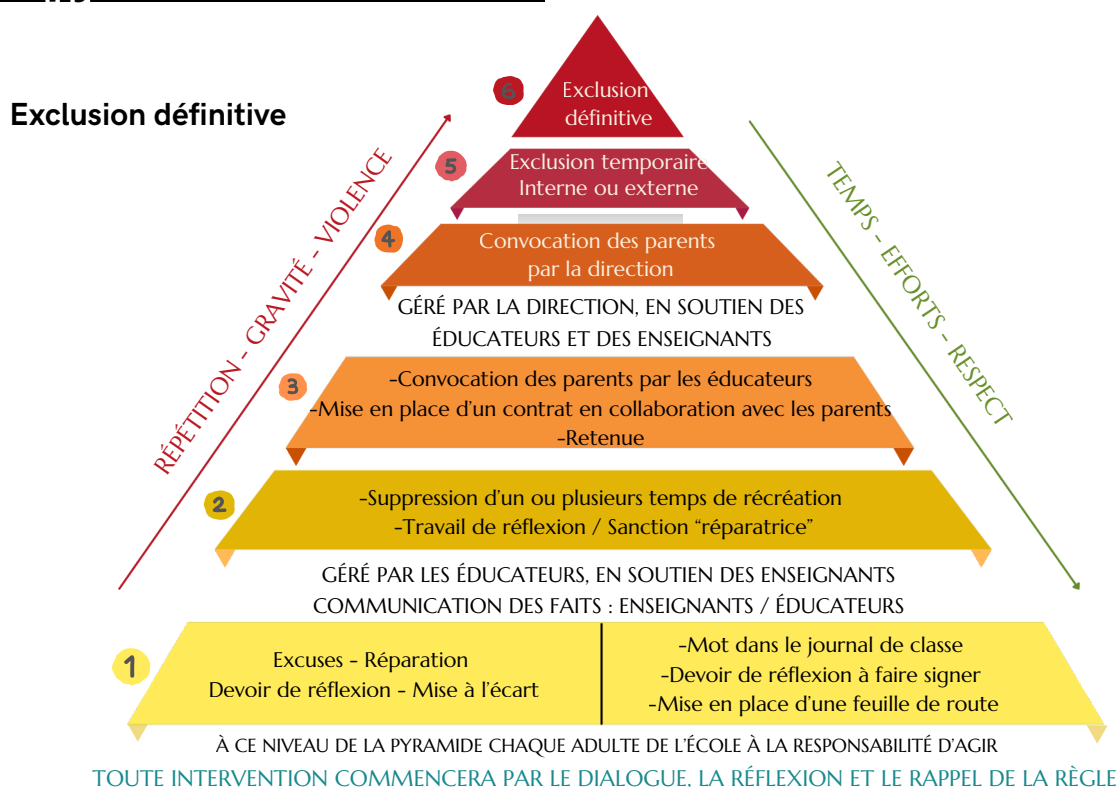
Exclusion définitive

RÉPÉTITION - GRAVITÉ - VIOLENCE

TEMPS - EFFORTS - RESPECT

6 Exclusion définitive

5 Exclusion temporaire Interne ou externe

4 Convocation des parents par la direction

GÉRÉ PAR LA DIRECTION, EN SOUTIEN DES ÉDUCATEURS ET DES ENSEIGNANTS

3 -Convocation des parents par les éducateurs
-Mise en place d'un contrat en collaboration avec les parents
-Retenue

2 -Suppression d'un ou plusieurs temps de récréation
-Travail de réflexion / Sanction "réparatrice"

GÉRÉ PAR LES ÉDUCATEURS, EN SOUTIEN DES ENSEIGNANTS
COMMUNICATION DES FAITS : ENSEIGNANTS / ÉDUCATEURS

1 Excuses - Réparation
Devoir de réflexion - Mise à l'écart

-Mot dans le journal de classe
-Devoir de réflexion à faire signer
-Mise en place d'une feuille de route

À CE NIVEAU DE LA PYRAMIDE CHAQUE ADULTE DE L'ÉCOLE À LA RESPONSABILITÉ D'AGIR

TOUTE INTERVENTION COMMENCERA PAR LE DIALOGUE, LA RÉFLEXION ET LE RAPPEL DE LA RÈGLE